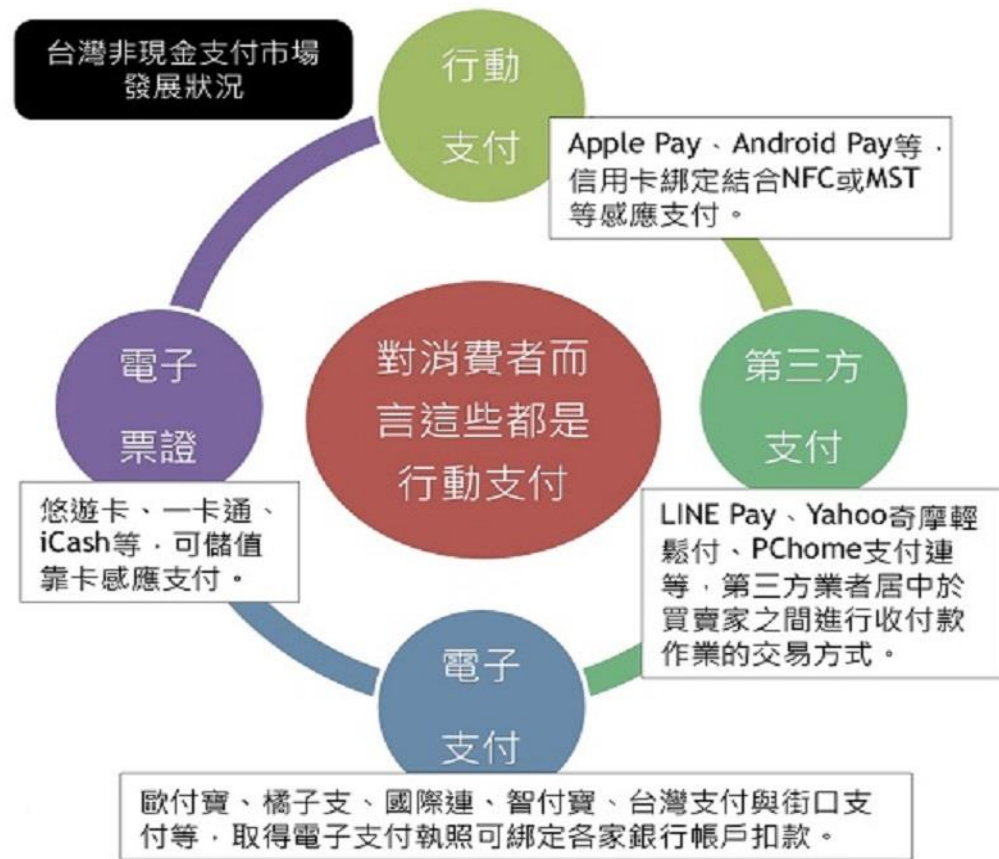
台灣非現金支付市場發展狀況

行動支付

Apple Pay、Android Pay等，信用卡綁定結合NFC或MST等感應支付。

對消費者而言這些都是行動支付

電子票證

悠遊卡、一卡通、iCash等，可儲值靠卡感應支付。

第三方支付

LINE Pay、Yahoo奇摩輕鬆付、PChome支付連等，第三方業者居中於買賣家之間進行收付款作業的交易方式。

電子支付

歐付寶、橘子支、國際連、智付寶、台灣支付與街口支付等，取得電子支付執照可綁定各家銀行帳戶扣款。